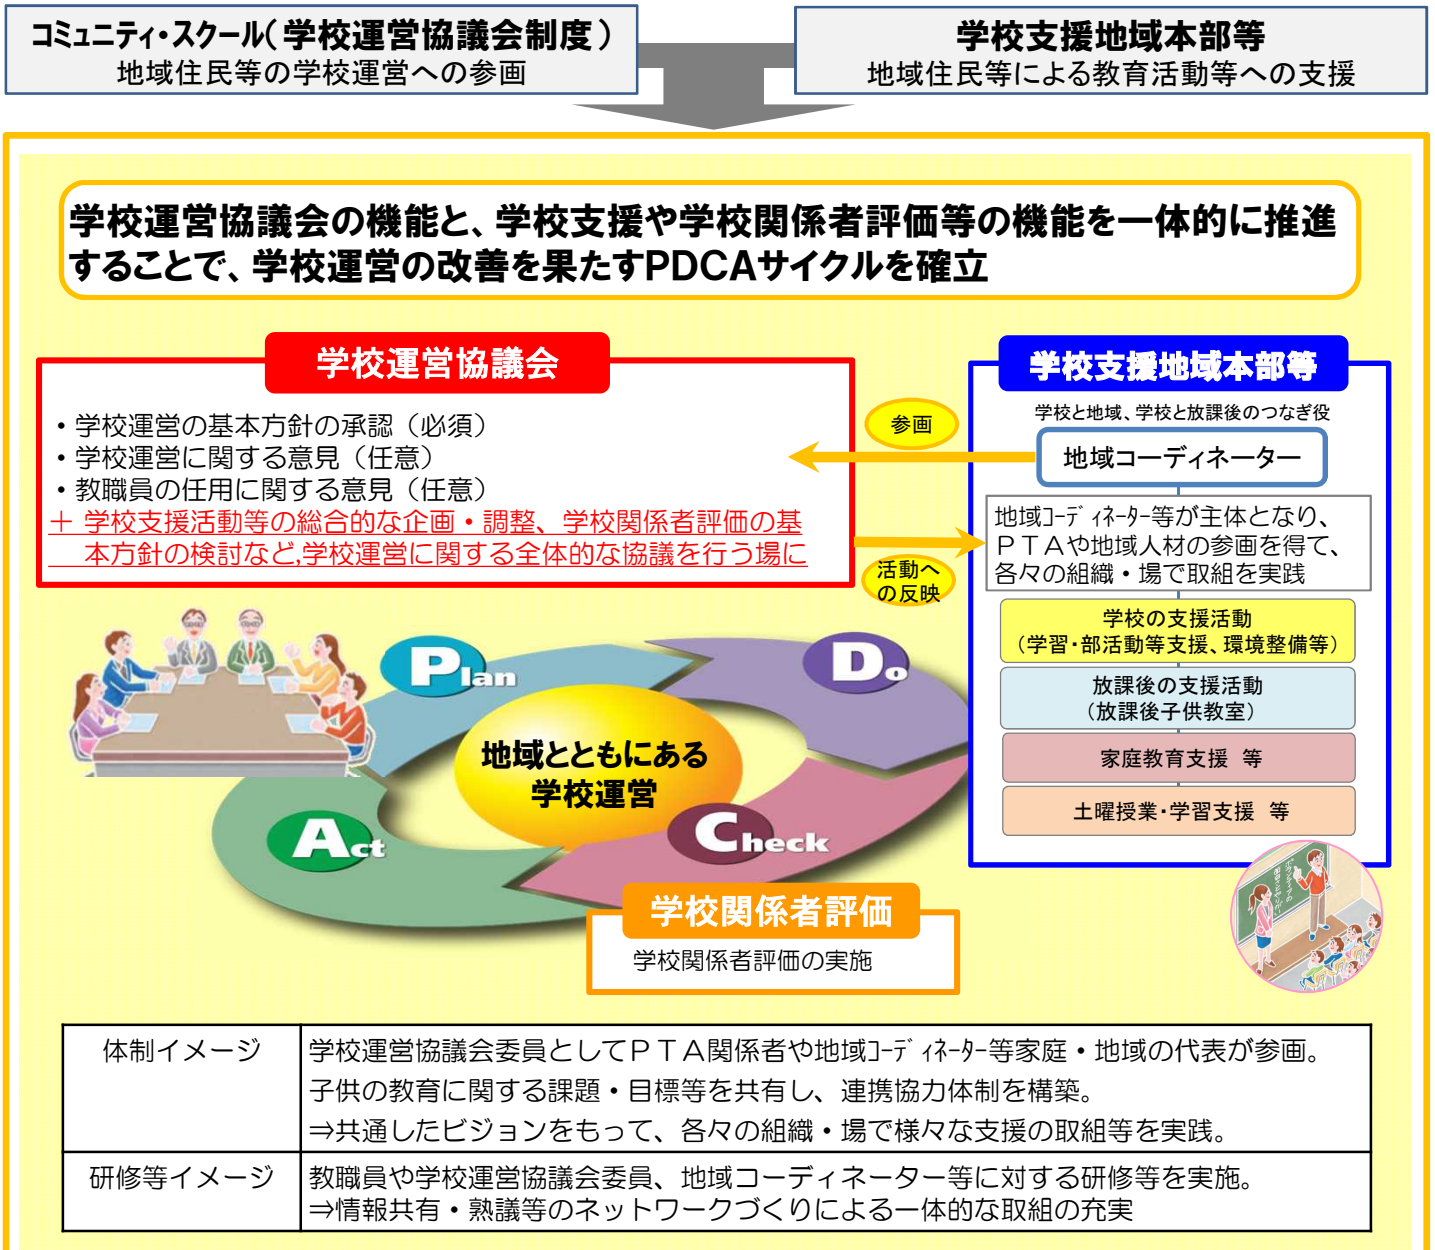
コミュニティ・スクール（学校運営協議会制度）
地域住民等の学校運営への参画

学校支援地域本部等
地域住民等による教育活動等への支援

学校運営協議会の機能と、学校支援や学校関係者評価等の機能を一体的に推進することで、学校運営の改善を果たすPDCAサイクルを確立

学校運営協議会

・学校運営の基本方針の承認（必須）
・学校運営に関する意見（任意）
・教職員の任用に関する意見（任意）
＋ 学校支援活動等の総合的な企画・調整、学校関係者評価の基本方針の検討など,学校運営に関する全体的な協議を行う場に

参画

活動への反映

学校支援地域本部等

学校と地域、学校と放課後のつなぎ役

地域コーディネーター

地域コーディネーター等が主体となり、ＰＴＡや地域人材の参画を得て、各々の組織・場で取組を実践

学校の支援活動
（学習・部活動等支援、環境整備等）

放課後の支援活動
（放課後子供教室）

家庭教育支援　等

土曜授業・学習支援　等

Plan

Do

Check

Act

地域とともにある
学校運営

学校関係者評価
学校関係者評価の実施

| 体制イメージ | 学校運営協議会委員としてＰＴＡ関係者や地域コーディネーター等家庭・地域の代表が参画。<br>子供の教育に関する課題・目標等を共有し、連携協力体制を構築。<br>⇒共通したビジョンをもって、各々の組織・場で様々な支援の取組等を実践。 |
|---|---|
| 研修等イメージ | 教職員や学校運営協議会委員、地域コーディネーター等に対する研修等を実施。<br>⇒情報共有・熟議等のネットワークづくりによる一体的な取組の充実 |